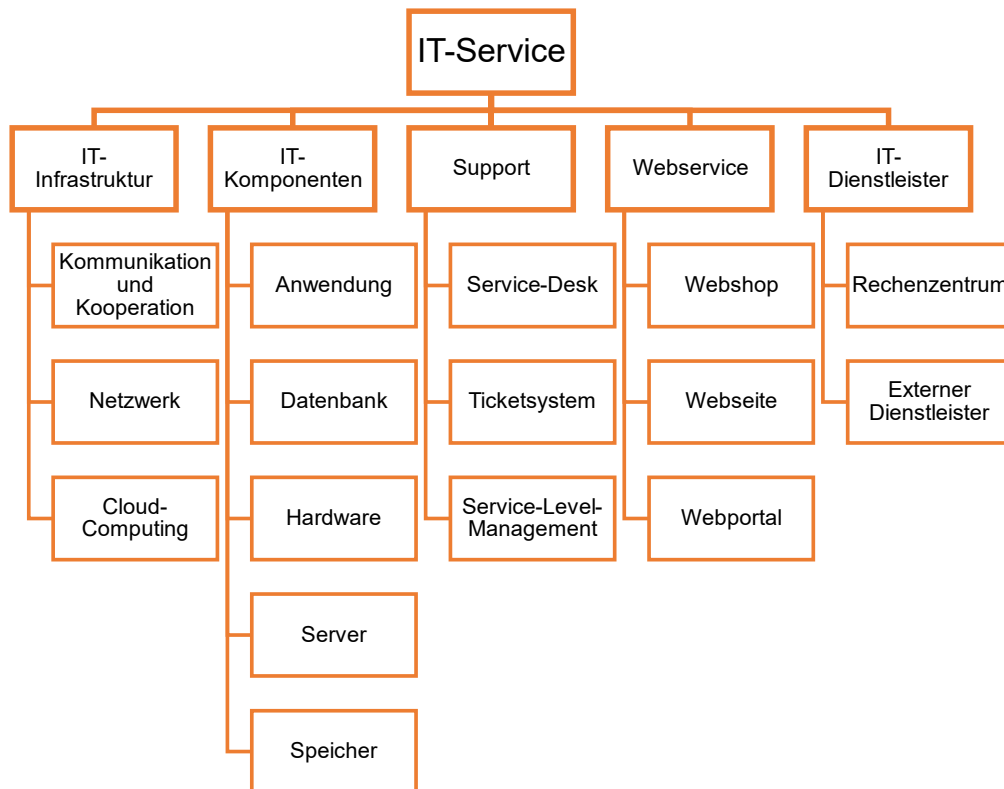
IT-Service

IT-Infrastruktur

Kommunikation und Kooperation

Netzwerk

Cloud-Computing

IT-Komponenten

Anwendung

Datenbank

Hardware

Server

Speicher

Support

Service-Desk

Ticketsystem

Service-Level-Management

Webservice

Webshop

Webseite

Webportal

IT-Dienstleister

Rechenzentrum

Externer Dienstleister